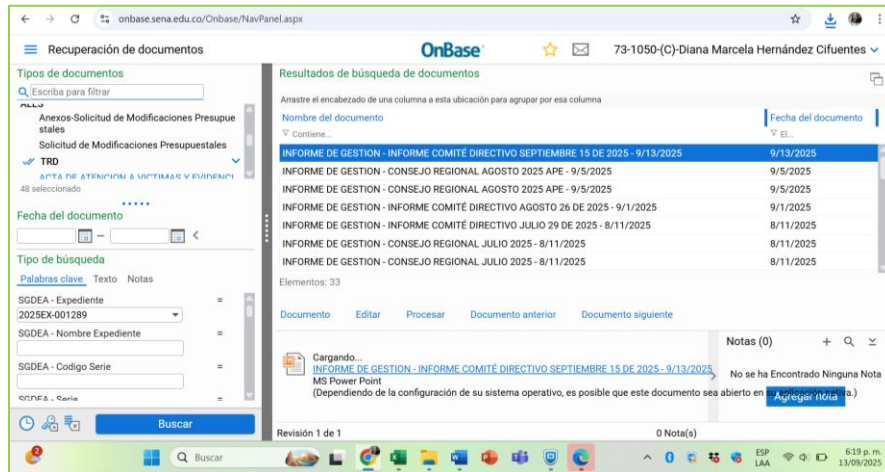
onbase.sena.edu.co/Onbase/NavPanel.aspx

Recuperación de documentos
OnBase
73-1050-(C)-Diana Marcela Hernández Cifuentes

Tipos de documentos
Escriba para filtrar
Anexos-Solicitud de Modificaciones Presupuestales
Solicitud de Modificaciones Presupuestales
TRD
ACTA DE ATENCION A VICTIMAS Y EVIDENCI
48 seleccionado

Fecha del documento

Tipo de búsqueda
Palabras clave Texto Notas
SGDEA - Expediente =
2025EX-001289
SGDEA - Nombre Expediente =
SGDEA - Codigo Serie =
SGDEA - Serie =

Buscar

Resultados de búsqueda de documentos
Arrastre el encabezado de una columna a esta ubicación para agrupar por esa columna

| Nombre del documento | Fecha del documento |
|---|---|
| Contiene... | El... |
| INFORME DE GESTION - INFORME COMITÉ DIRECTIVO SEPTIEMBRE 15 DE 2025 - 9/13/2025 | 9/13/2025 |
| INFORME DE GESTION - CONSEJO REGIONAL AGOSTO 2025 APE - 9/5/2025 | 9/5/2025 |
| INFORME DE GESTION - CONSEJO REGIONAL AGOSTO 2025 APE - 9/5/2025 | 9/5/2025 |
| INFORME DE GESTION - INFORME COMITÉ DIRECTIVO AGOSTO 26 DE 2025 - 9/1/2025 | 9/1/2025 |
| INFORME DE GESTION - INFORME COMITÉ DIRECTIVO JULIO 29 DE 2025 - 8/11/2025 | 8/11/2025 |
| INFORME DE GESTION - CONSEJO REGIONAL JULIO 2025 - 8/11/2025 | 8/11/2025 |
| INFORME DE GESTION - CONSEJO REGIONAL JULIO 2025 - 8/11/2025 | 8/11/2025 |

Elementos: 33

Documento Editar Procesar Documento anterior Documento siguiente

Cargando...
INFORME DE GESTION - INFORME COMITÉ DIRECTIVO SEPTIEMBRE 15 DE 2025 - 9/13/2025
MS Power Point
(Dependiendo de la configuración de su sistema operativo, es posible que este documento sea abierto en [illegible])

Notas (0)
No se ha Encontrado Ninguna Nota
Agregar nota

Revisión 1 de 1
0 Nota(s)

Buscar
ESP LAA
6:19 p. m.
13/09/2025